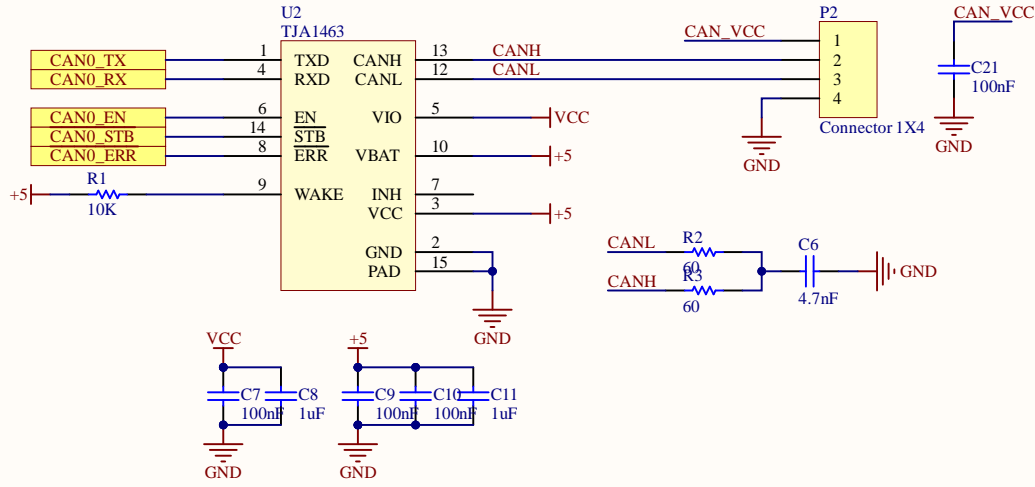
U2
TJA1463

CAN0_TX
CAN0_RX
CAN0_EN
CAN0_STB
CAN0_ERR

1 TXD
4 RXD
6 EN
14 $\overline{STB}$
8 $\overline{ERR}$
9 WAKE

CANH 13
CANL 12
VIO 5
VBAT 10
INH 7
VCC 3
GND 2
PAD 15

CANH
CANL
VCC
+5
+5
GND

+5
R1
10K

CAN_VCC
P2
1
2
3
4
Connector 1X4
GND

CAN_VCC
C21
100nF
GND

CANL
R2
60
CANH
R3
60
C6
4.7nF
GND

VCC
C7
100nF
C8
1uF
GND

+5
C9
100nF
C10
100nF
C11
1uF
GND